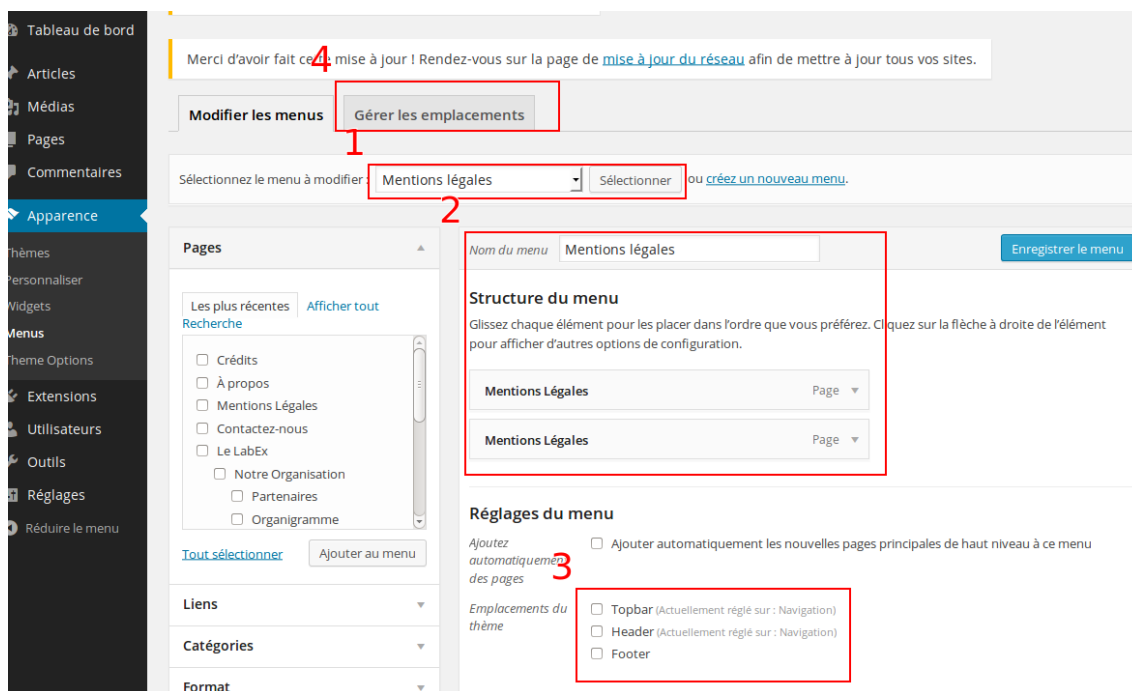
Tableau de bord
Articles
Médias
Pages
Commentaires
Apparence
Thèmes
Personnaliser
Widgets
Menus
Theme Options
Extensions
Utilisateurs
Outils
Réglages
Réduire le menu

Merci d'avoir fait cette mise à jour ! Rendez-vous sur la page de mise à jour du réseau afin de mettre à jour tous vos sites.

4

Modifier les menus
Gérer les emplacements

1

Sélectionnez le menu à modifier : Mentions légales Sélectionner ou créez un nouveau menu.

2

Pages

Les plus récentes Afficher tout Recherche

Crédits
À propos
Mentions Légales
Contactez-nous
Le LabEx
Notre Organisation
Partenaires
Organigramme

Tout sélectionner
Ajouter au menu

Liens
Catégories
Format

Nom du menu Mentions légales
Enregistrer le menu

Structure du menu
Glissez chaque élément pour les placer dans l'ordre que vous préférez. Cliquez sur la flèche à droite de l'élément pour afficher d'autres options de configuration.

Mentions Légales Page
Mentions Légales Page

Réglages du menu
Ajoutez automatiquement des pages
3
Ajouter automatiquement les nouvelles pages principales de haut niveau à ce menu

Emplacements du thème
Topbar (Actuellement réglé sur : Navigation)
Header (Actuellement réglé sur : Navigation)
Footer